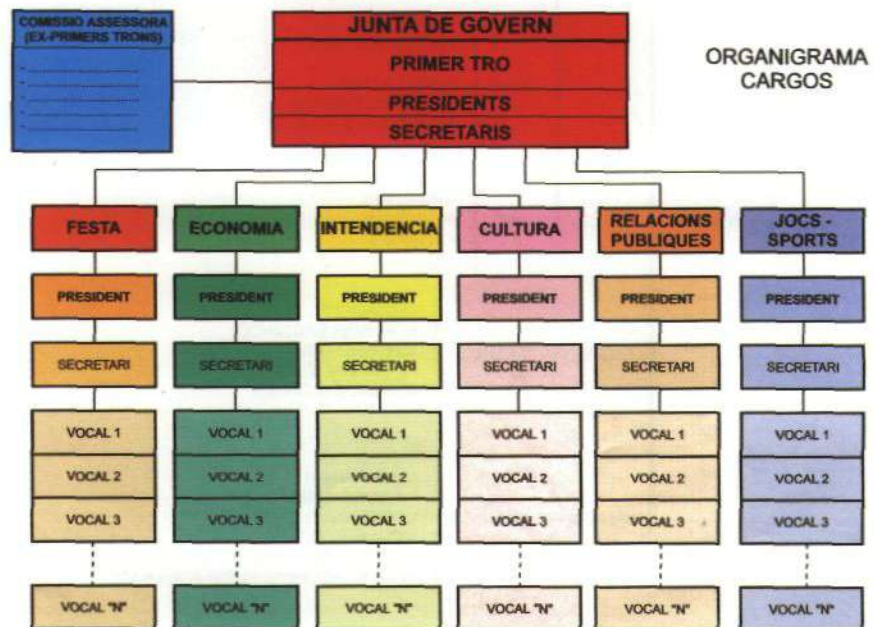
COMISSIO ASSESSORA (EX-PRIMERS TRONS)

- ............
- ............
- ............
- ............
- ............

JUNTA DE GOVERN

PRIMER TRO

PRESIDENTS

SECRETARIS

ORGANIGRAMA CARGOS

FESTA

PRESIDENT

SECRETARI

VOCAL 1

VOCAL 2

VOCAL 3

VOCAL "N"

ECONOMIA

PRESIDENT

SECRETARI

VOCAL 1

VOCAL 2

VOCAL 3

VOCAL "N"

INTENDENCIA

PRESIDENT

SECRETARI

VOCAL 1

VOCAL 2

VOCAL 3

VOCAL "N"

CULTURA

PRESIDENT

SECRETARI

VOCAL 1

VOCAL 2

VOCAL 3

VOCAL "N"

RELACIONS PUBLIQUES

PRESIDENT

SECRETARI

VOCAL 1

VOCAL 2

VOCAL 3

VOCAL "N"

JOCS - SPORTS

PRESIDENT

SECRETARI

VOCAL 1

VOCAL 2

VOCAL 3

VOCAL "N"